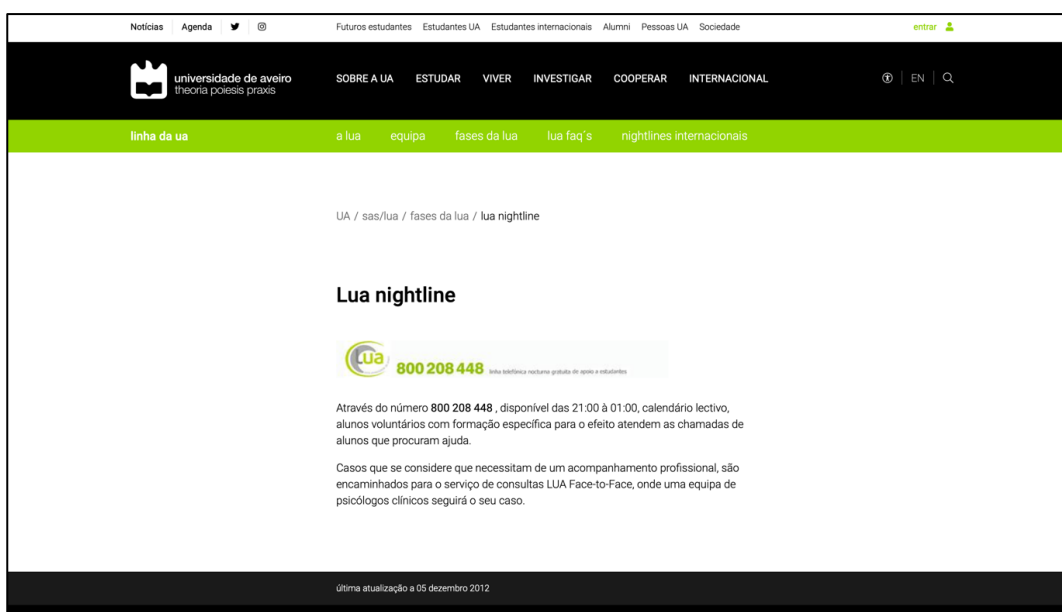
Notícias Agenda

Futuros estudantes Estudantes UA Estudantes internacionais Alumni Pessoas UA Sociedade

entrar

universidade de aveiro
theoria poiesis praxis

SOBRE A UA ESTUDAR VIVER INVESTIGAR COOPERAR INTERNACIONAL

EN

linha da ua

a lua equipa fases da lua lua faq's nightlines internacionais

UA / sas/lua / fases da lua / lua nightline

Lua nightline

lua 800 208 448 linha telefónica nocturna gratuita de apoio a estudantes

Através do número 800 208 448 , disponível das 21:00 à 01:00, calendário lectivo, alunos voluntários com formação específica para o efeito atendem as chamadas de alunos que procuram ajuda.

Casos que se considere que necessitam de um acompanhamento profissional, são encaminhados para o serviço de consultas LUA Face-to-Face, onde uma equipa de psicólogos clínicos seguirá o seu caso.

última atualização a 05 dezembro 2012